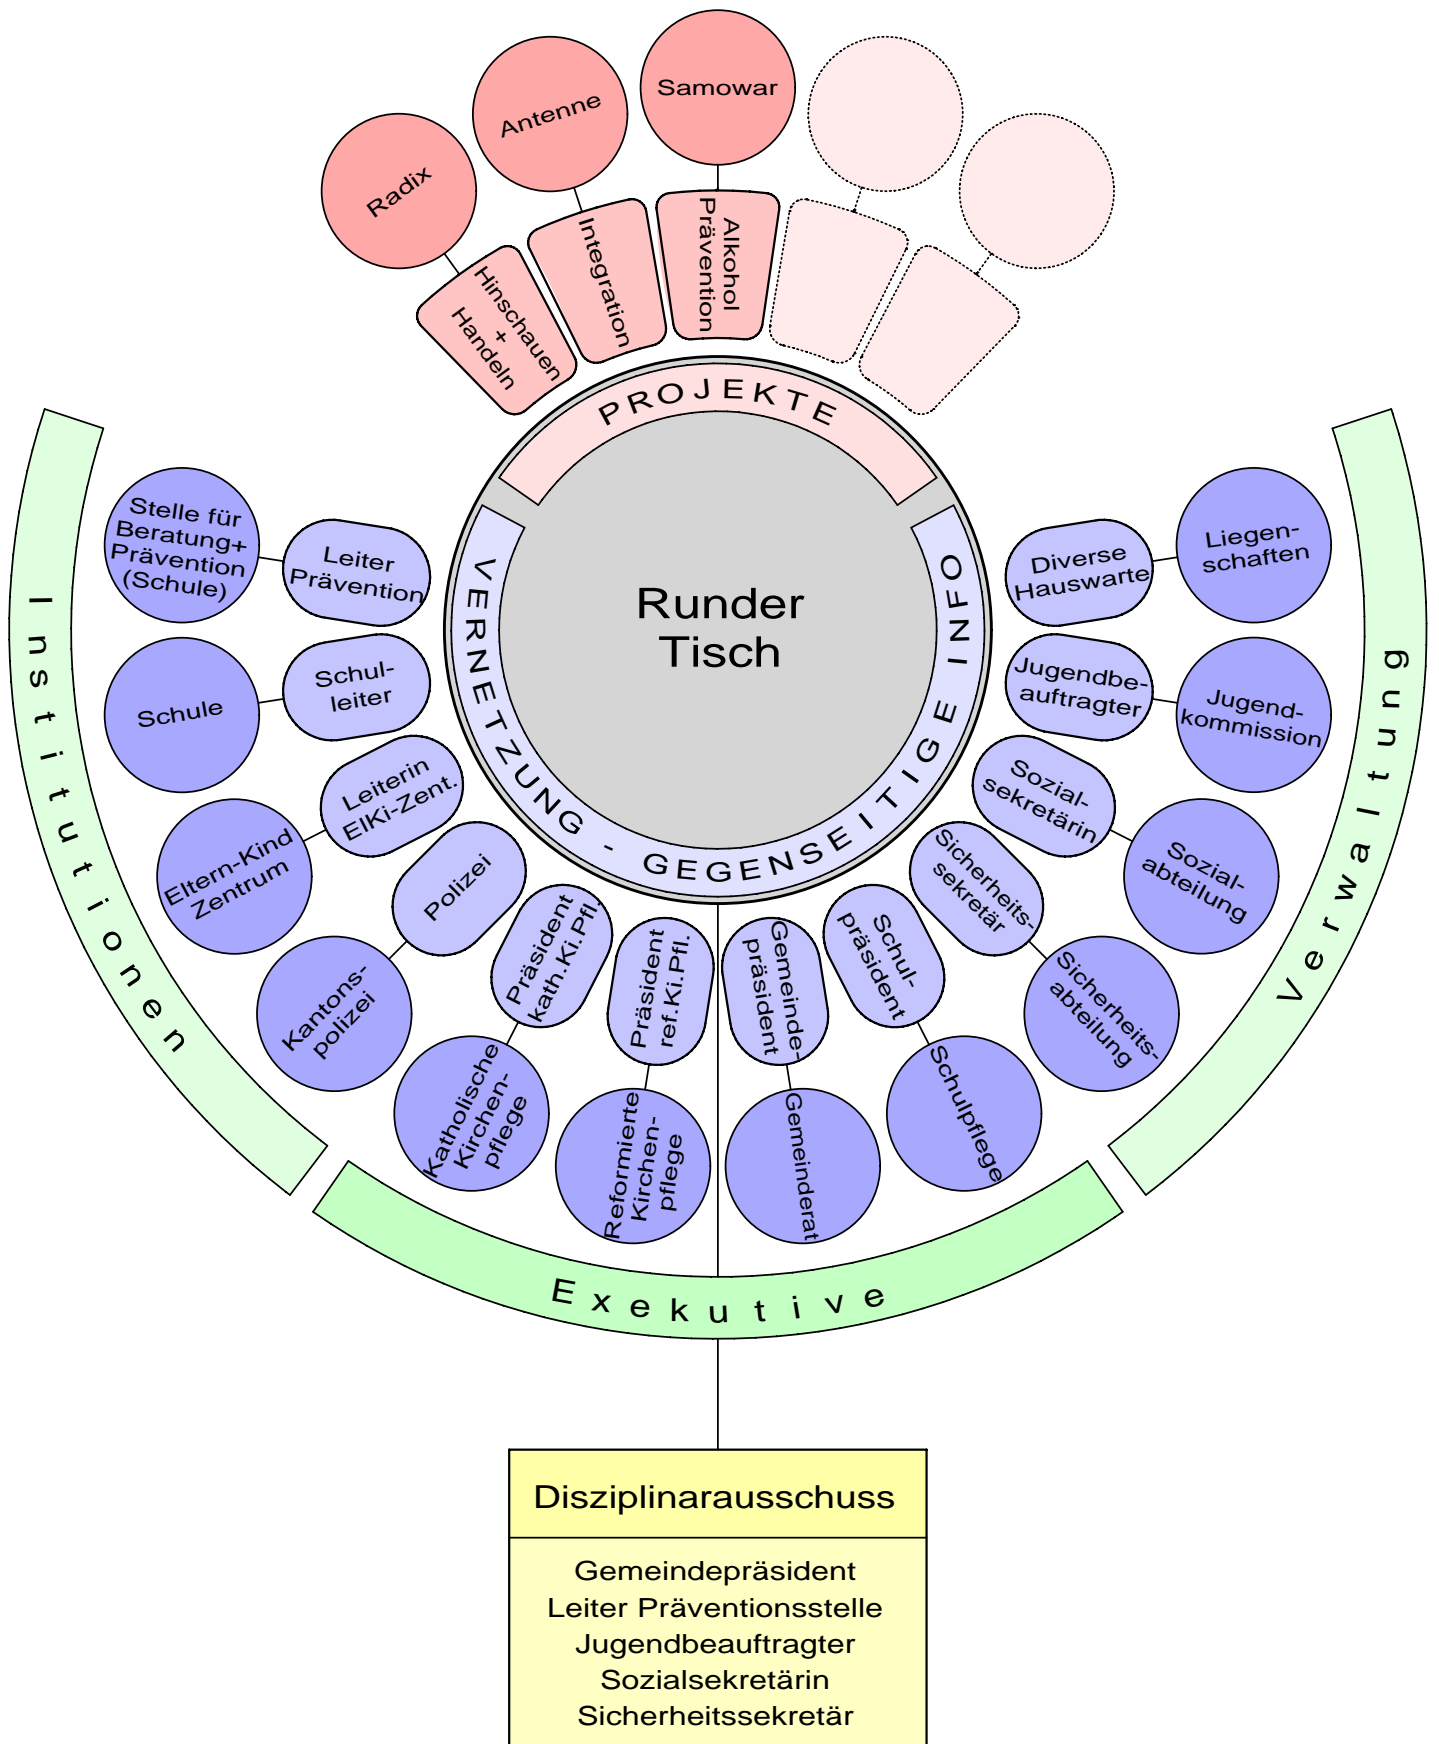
Radix

Antenne

Samowar

Hinschauen + Handeln

Integration

Alkohol Prävention

PROJEKTE

Runder Tisch

VERNETZUNG - GEGENSEITIGE INFO

Institutionen

Stelle für Beratung+ Prävention (Schule)

Leiter Prävention

Schule

Schulleiter

Eltern-Kind Zentrum

Leiterin ElKi-Zent.

Polizei

Kantonspolizei

Präsident kath.Ki.Pfl.

Katholische Kirchenpflege

Präsident ref.Ki.Pfl.

Reformierte Kirchenpflege

Gemeindepräsident

Gemeinderat

Schulpräsident

Schulpflege

Sicherheitssekretär

Sicherheitsabteilung

Sozialsekretärin

Sozialabteilung

Jugendbeauftragter

Jugendkommission

Diverse Hauswarte

Liegenschaften

Verwaltung

Exekutive

Disziplinarausschuss

Gemeindepräsident
Leiter Präventionsstelle
Jugendbeauftragter
Sozialsekretärin
Sicherheitssekretär